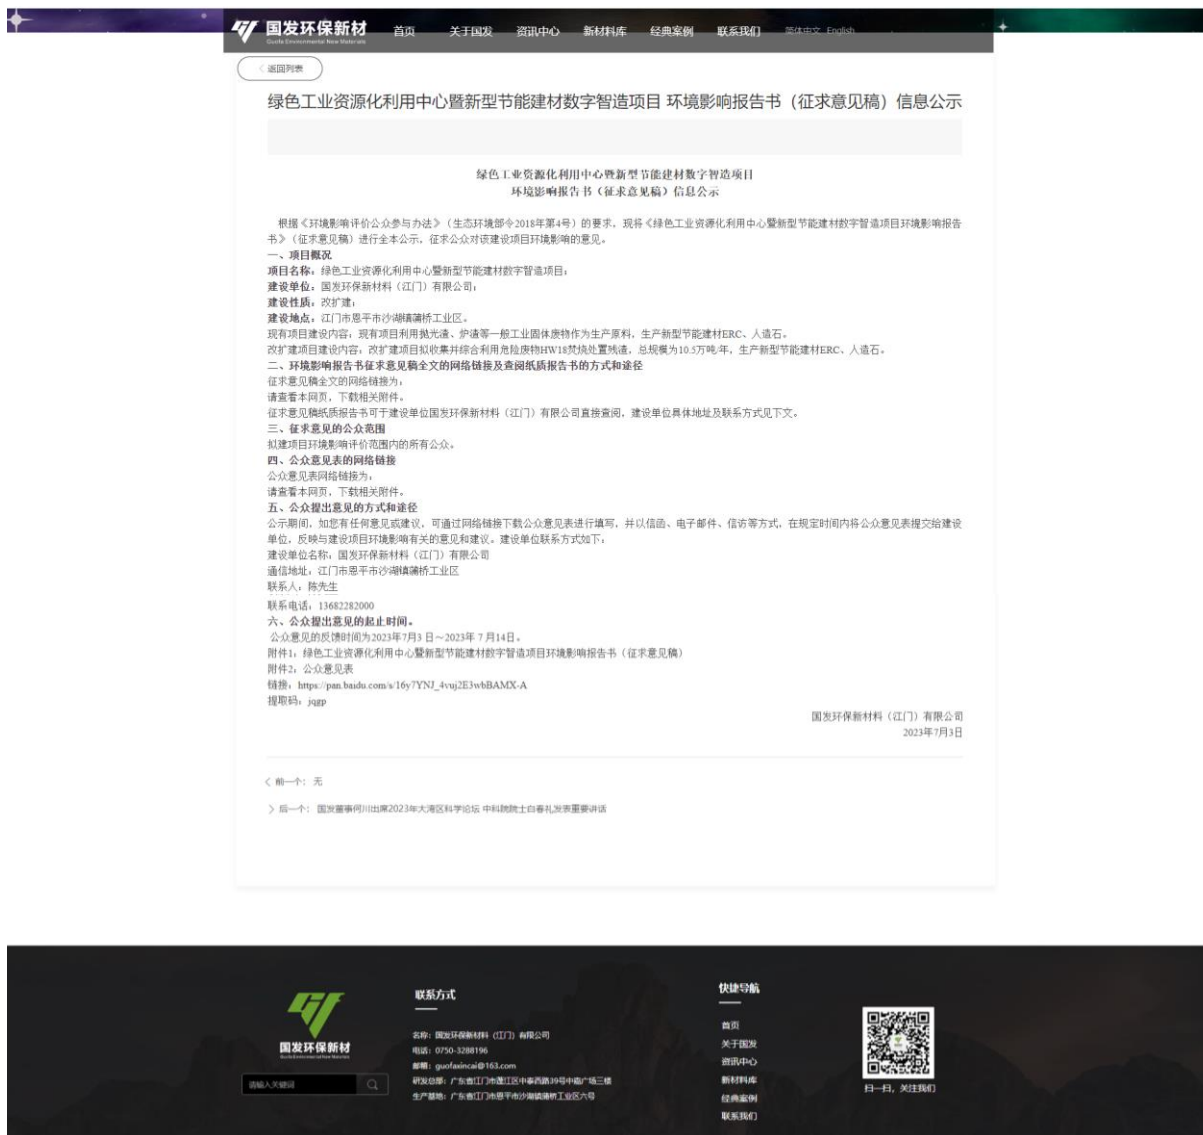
国发环保新材
Guofa Environmental New Materials

首页 关于国发 资讯中心 新材料库 经典案例 联系我们 简体中文 English

< 返回列表

绿色工业资源化利用中心暨新型节能建材数字智造项目 环境影响报告书（征求意见稿）信息公示

绿色工业资源化利用中心暨新型节能建材数字智造项目
环境影响报告书（征求意见稿）信息公示

根据《环境影响评价公众参与办法》（生态环境部令2018年第4号）的要求，现将《绿色工业资源化利用中心暨新型节能建材数字智造项目环境影响报告书》（征求意见稿）进行全本公示，征求公众对该建设项目环境影响的意见。
一、项目概况
项目名称：绿色工业资源化利用中心暨新型节能建材数字智造项目；
建设单位：国发环保新材料（江门）有限公司；
建设性质：改扩建；
建设地点：江门市恩平市沙湖镇蒲桥工业区。
现有项目建设内容：现有项目利用抛光渣、炉渣等一般工业固体废物作为生产原料，生产新型节能建材ERC、人造石。
改扩建项目建设内容：改扩建项目拟收集并综合利用危险废物HW18焚烧处置残渣，总规模为10.5万吨/年，生产新型节能建材ERC、人造石。
二、环境影响报告书征求意见稿全文的网络链接及查阅纸质报告书的方式和途径
征求意见稿全文的网络链接为：
请查看本网页，下载相关附件。
征求意见稿纸质报告书可于建设单位国发环保新材料（江门）有限公司直接查阅，建设单位具体地址及联系方式见下文。
三、征求意见的公众范围
拟建项目环境影响评价范围内的所有公众。
四、公众意见表的网络链接
公众意见表网络链接为：
请查看本网页，下载相关附件。
五、公众提出意见的方式和途径
公示期间，如您有任何意见或建议，可通过网络链接下载公众意见表进行填写，并以信函、电子邮件、信访等方式，在规定时间内将公众意见表提交给建设单位，反映与建设项目环境影响有关的意见和建议。建设单位联系方式如下：
建设单位名称：国发环保新材料（江门）有限公司
通信地址：江门市恩平市沙湖镇蒲桥工业区
联系人：陈先生
联系电话：13682282000
六、公众提出意见的起止时间。
公众意见的反馈时间为2023年7月3日～2023年7月14日。
附件1：绿色工业资源化利用中心暨新型节能建材数字智造项目环境影响报告书（征求意见稿）
附件2：公众意见表
链接：https://pan.baidu.com/s/16y7YNJ_4vuj2E3wbBAMX-A
提取码：jqgp

国发环保新材料（江门）有限公司
2023年7月3日

< 前一个：无

> 后一个：国发董事何川出席2023年大湾区科学论坛 中科院院士白春礼发表重要讲话

国发环保新材
Guofa Environmental New Materials

请输入关键词

联系方式
名称：国发环保新材料（江门）有限公司
电话：0750-3288196
邮箱：guofaxincai@163.com
研发总部：广东省江门市蓬江区中奉西路39号中临广场三楼
生产基地：广东省江门市恩平市沙湖镇蒲桥工业区六号

快捷导航
首页
关于国发
资讯中心
新材料库
经典案例
联系我们

扫一扫，关注我们